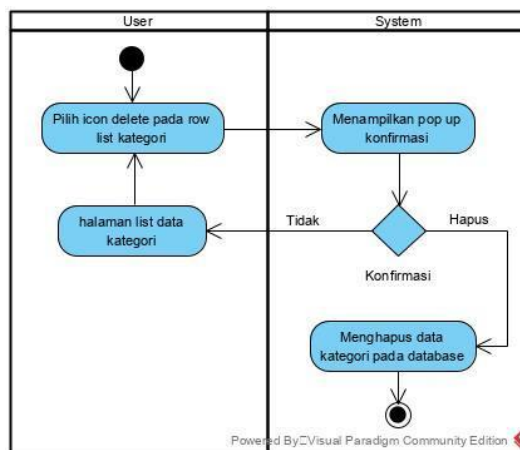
User

System

Pilih icon delete pada row list kategori

Menampilkan pop up konfirmasi

halaman list data kategori

Tidak

Hapus

Konfirmasi

Menghapus data kategori pada database

Powered By□Visual Paradigm Community Edition